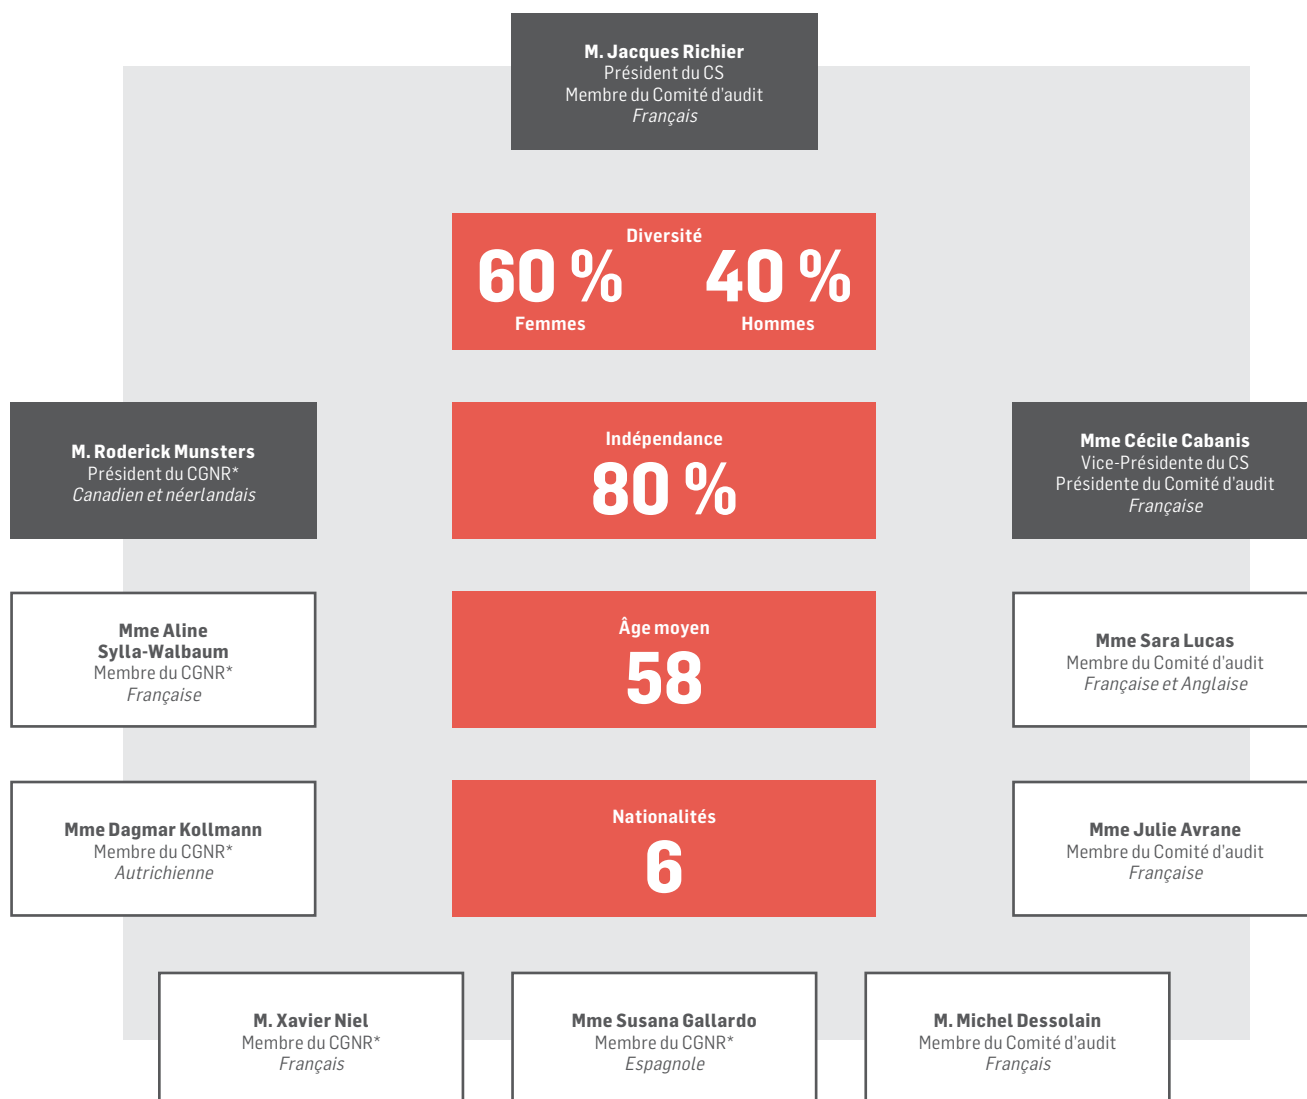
M. Jacques Richier
Président du CS
Membre du Comité d'audit
Français

Diversité
60 %
Femmes
40 %
Hommes

M. Roderick Munsters
Président du CGNR*
Canadien et néerlandais

Indépendance
80 %

Mme Cécile Cabanis
Vice-Présidente du CS
Présidente du Comité d'audit
Française

Mme Aline Sylla-Walbaum
Membre du CGNR*
Française

Âge moyen
58

Mme Sara Lucas
Membre du Comité d'audit
Française et Anglaise

Mme Dagmar Kollmann
Membre du CGNR*
Autrichienne

Nationalités
6

Mme Julie Avrane
Membre du Comité d'audit
Française

M. Xavier Niel
Membre du CGNR*
Français

Mme Susana Gallardo
Membre du CGNR*
Espagnole

M. Michel Dessolain
Membre du Comité d'audit
Français